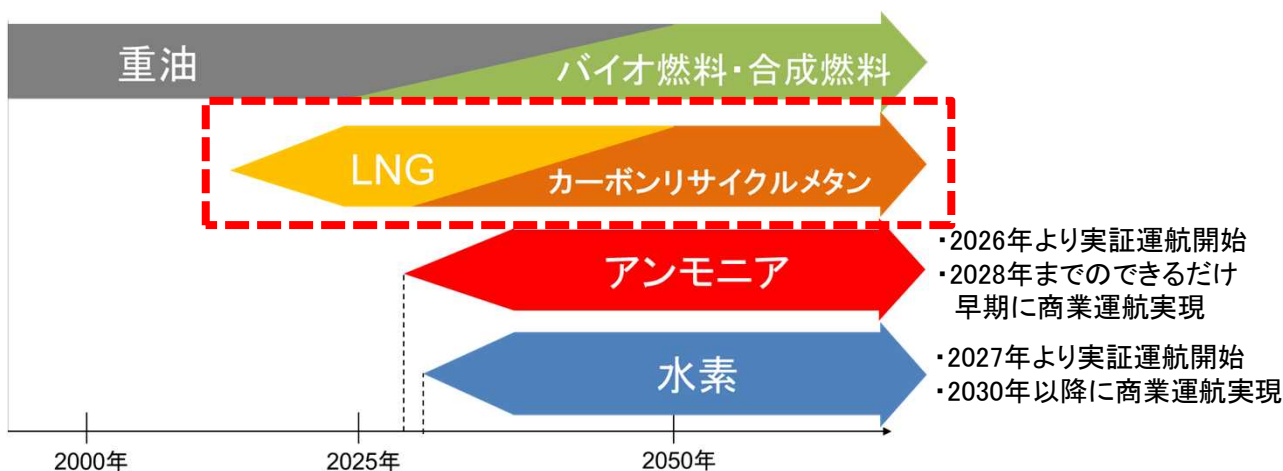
重油

バイオ燃料・合成燃料

LNG

カーボンリサイクルメタン

アンモニア

・2026年より実証運航開始
・2028年までのできるだけ早期に商業運航実現

水素

・2027年より実証運航開始
・2030年以降に商業運航実現

2000年

2025年

2050年